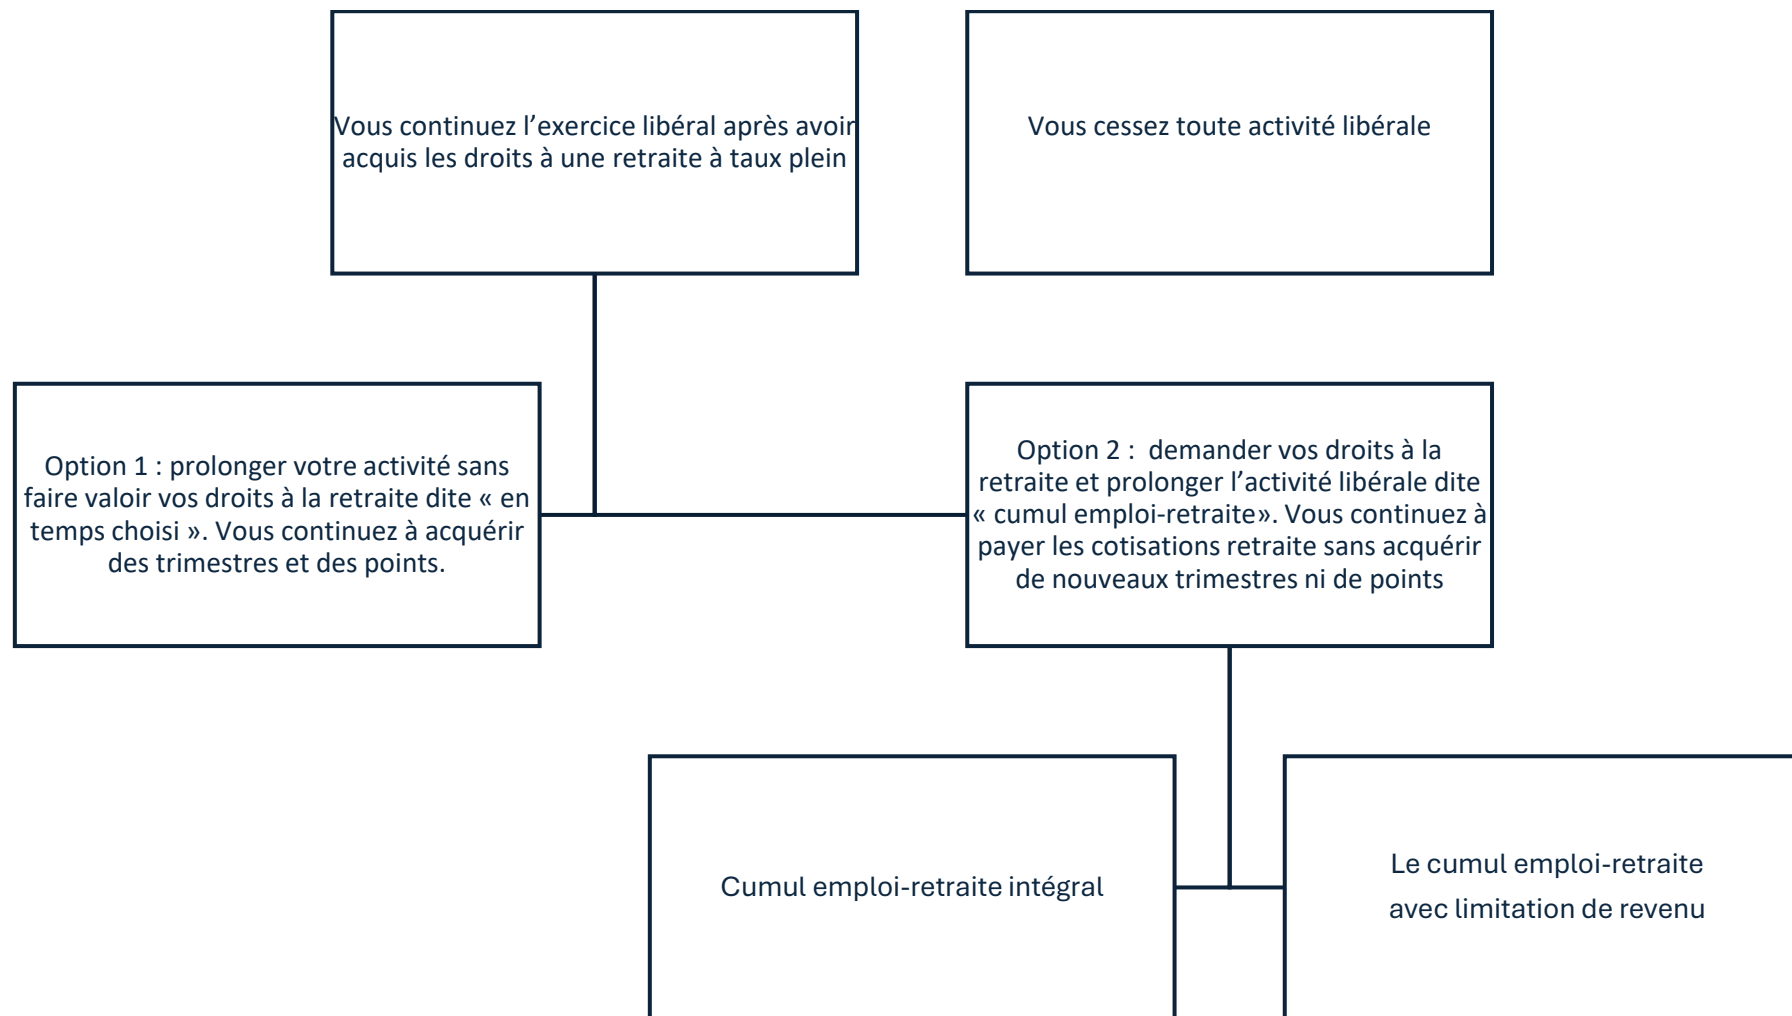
Vous continuez l’exercice libéral après avoir acquis les droits à une retraite à taux plein

Vous cessez toute activité libérale

Option 1 : prolonger votre activité sans faire valoir vos droits à la retraite dite « en temps choisi ». Vous continuez à acquérir des trimestres et des points.

Option 2 : demander vos droits à la retraite et prolonger l’activité libérale dite « cumul emploi-retraite». Vous continuez à payer les cotisations retraite sans acquérir de nouveaux trimestres ni de points

Cumul emploi-retraite intégral

Le cumul emploi-retraite avec limitation de revenu